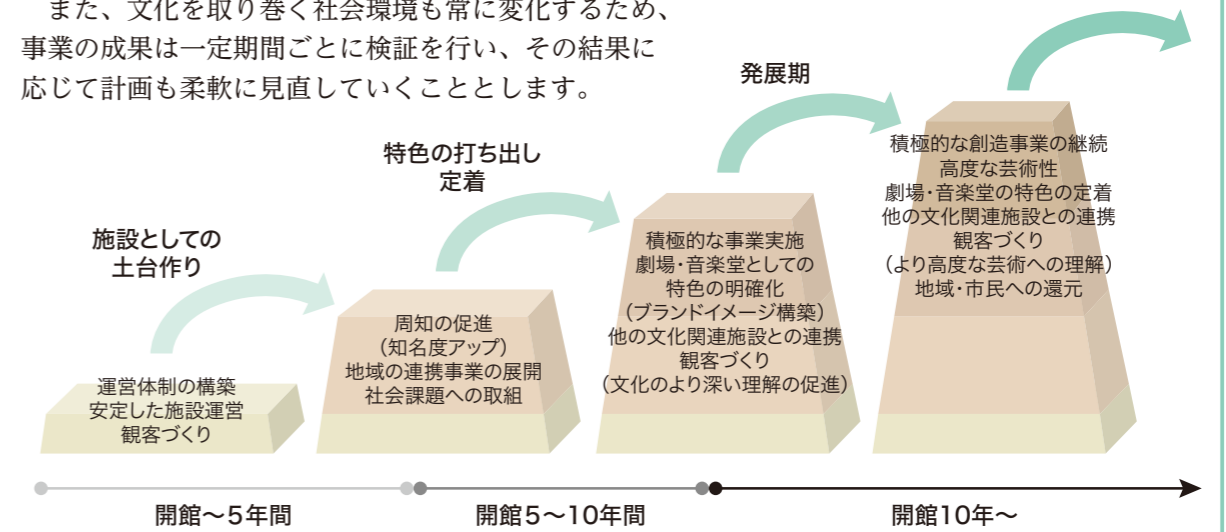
また、文化を取り巻く社会環境も常に変化するため、事業の成果は一定期間ごとに検証を行い、その結果に応じて計画も柔軟に見直していくこととします。

施設としての
土台作り

運営体制の構築
安定した施設運営
観客づくり

特色の打ち出し
定着

周知の促進
（知名度アップ）
地域の連携事業の展開
社会課題への取組

発展期

積極的な事業実施
劇場・音楽堂としての
特色の明確化
（ブランドイメージ構築）
他の文化関連施設との連携
観客づくり
（文化のより深い理解の促進）

積極的な創造事業の継続
高度な芸術性
劇場・音楽堂の特色の定着
他の文化関連施設との連携
観客づくり
（より高度な芸術への理解）
地域・市民への還元

開館～5年間

開館5～10年間

開館10年～